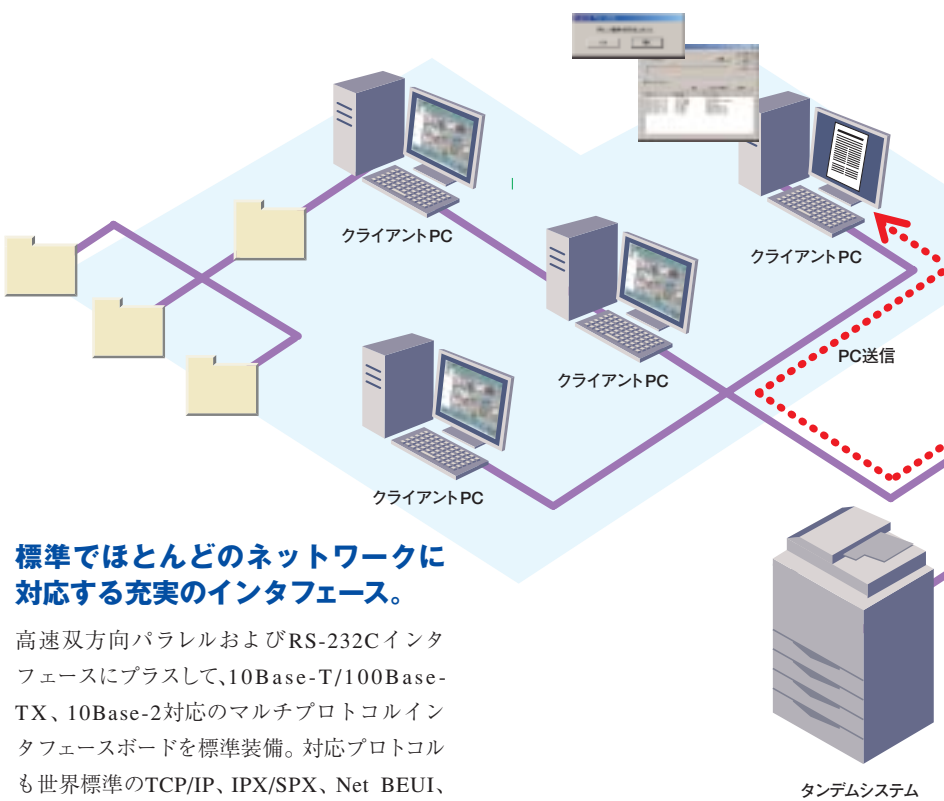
クライアントPC

クライアントPC

クライアントPC

クライアントPC

PC送信

標準でほとんどのネットワークに対応する充実のインタフェース。

高速双方向パラレルおよびRS-232Cインタフェースにプラスして、10Base-T/100Base-TX、10Base-2対応のマルチプロトコルインタフェースボードを標準装備。対応プロトコルも世界標準のTCP/IP、IPX/SPX、Net BEUI、

タンデムシステム